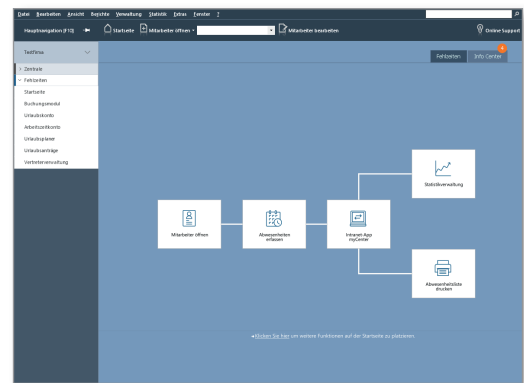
Datei Bearbeiten Ansicht Berichte Verwaltung Statistik Extras Fenster ?

Hauptnavigation (F12) Startseite Mitarbeiter öffnen Mitarbeiter bearbeiten Online Support

Testfirma

Zentrale
Fehlzeiten
Startseite
Buchungsmodul
Urlaubskonto
Arbeitszeitkonto
Urlaubsplaner
Urlaubsanträge
Vertreterverwaltung

Fehlzeiten Info Center

Mitarbeiter öffnen

Abwesenheiten erfassen

Intranet App myCenter

Statistikverwaltung

Abwesenheitsliste drucken

Klicken Sie hier um weitere Funktionen auf der Startseite zu platzieren.